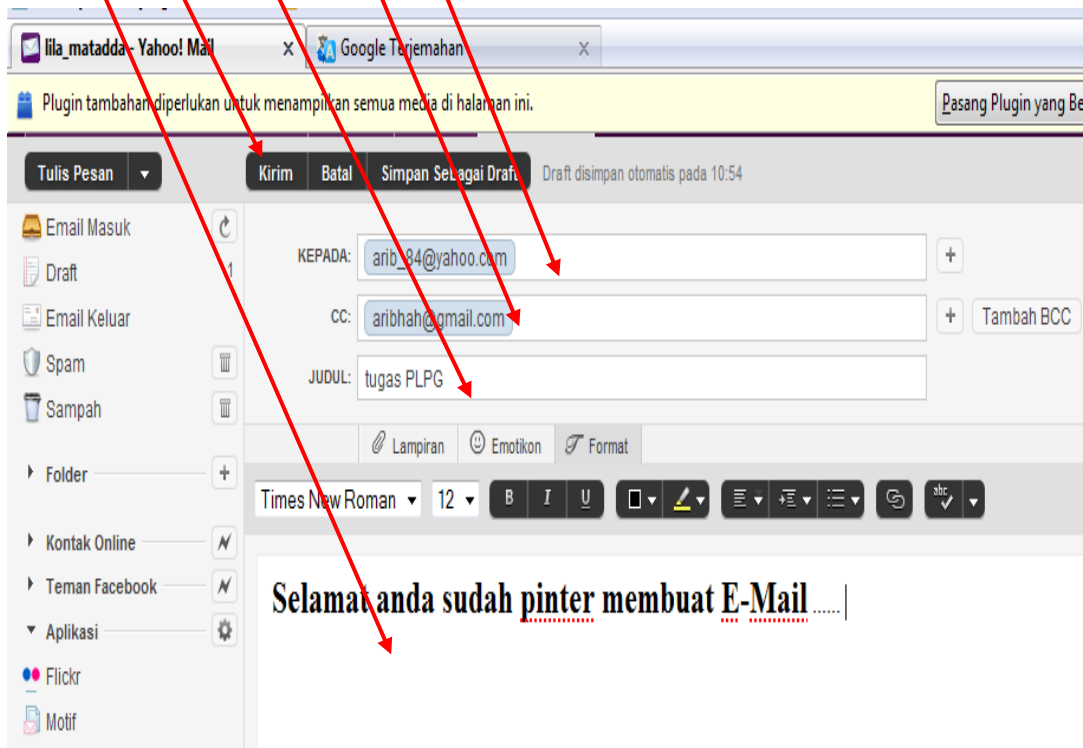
lila_matadda - Yahoo! Mail ×

Google Terjemahan ×

Plugin tambahan diperlukan untuk menampilkan semua media di halaman ini.

Pasang Plugin yang Be

Tulis Pesan

Kirim Batal Simpan Sebagai Draft Draft disimpan otomatis pada 10:54

Email Masuk

Draft 1

Email Keluar

Spam

Sampah

Folder

Kontak Online

Teman Facebook

Aplikasi

Flickr

Motif

KEPADA: arib_84@yahoo.com

CC: aribhah@gmail.com

Tambah BCC

JUDUL: tugas PLPG

Lampiran Emotikon Format

Times New Roman 12 B I U

Selamat anda sudah pinter membuat E-Mail ......